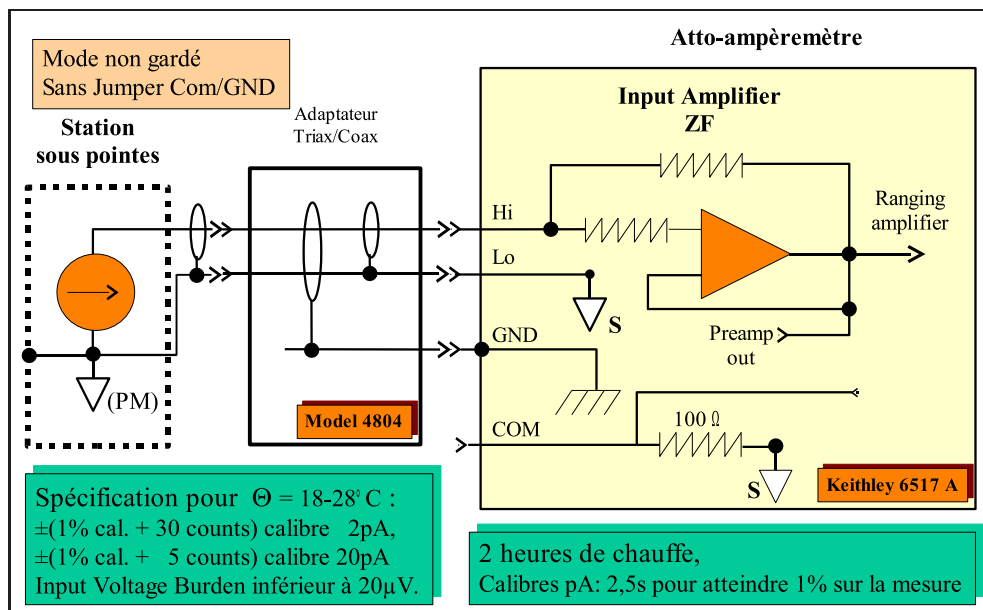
Mode non gardé
Sans Jumper Com/GND

Atto-ampèremètre

Station sous pointes

Adaptateur Triax/Coax

Input Amplifier
ZF

Hi

Ranging amplifier

Lo

S

GND

Preamp out

(PM)

100 Ω

Model 4804

COM

S

Keithley 6517 A

Spécification pour $\Theta$ = 18-28° C :
±(1% cal. + 30 counts) calibre 2pA,
±(1% cal. + 5 counts) calibre 20pA
Input Voltage Burden inférieur à 20µV.

2 heures de chauffe,
Calibres pA: 2,5s pour atteindre 1% sur la mesure